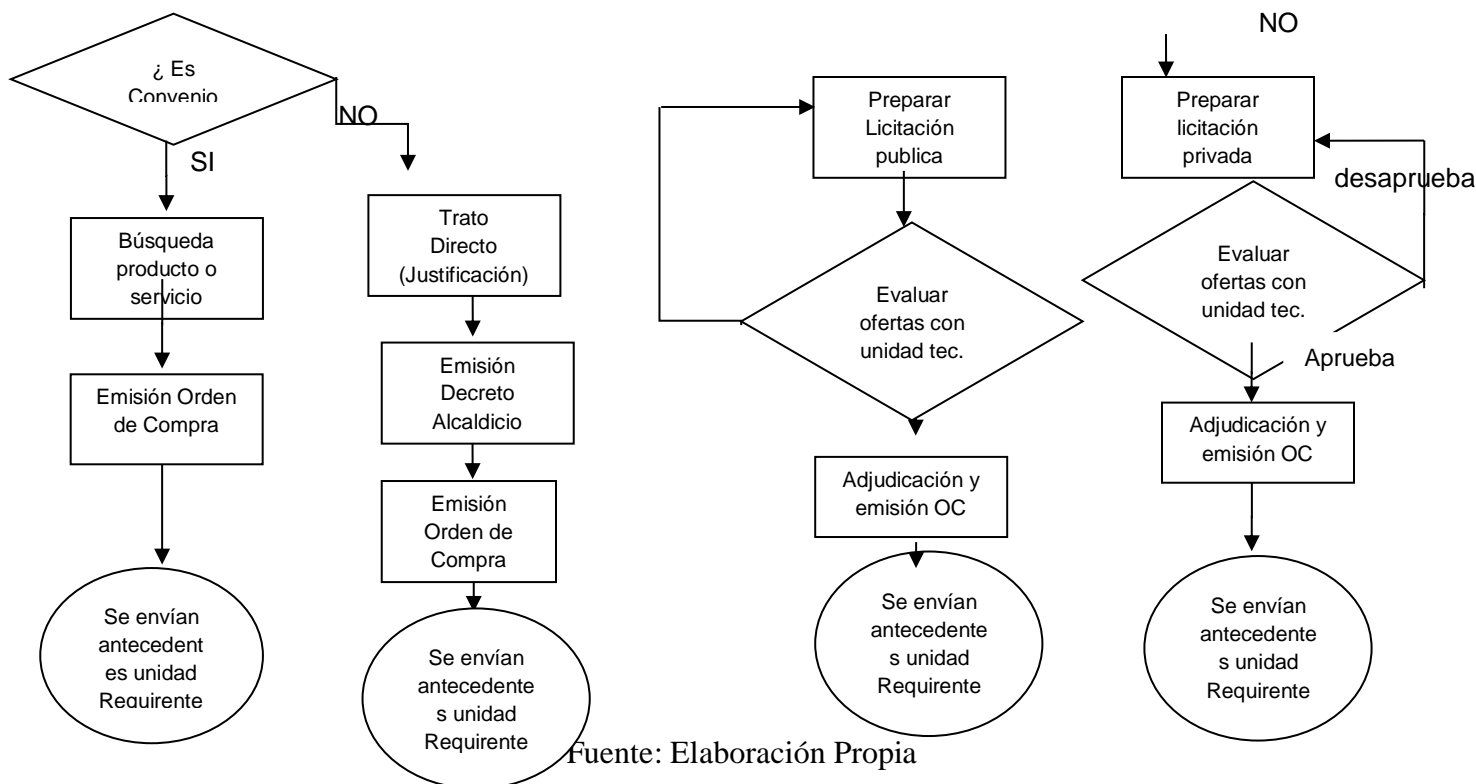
NO

¿ Es Convenio

NO

SI

Búsqueda producto o servicio

Emisión Orden de Compra

Se envían antecedent es unidad Requirente

Trato Directo (Justificación)

Emisión Decreto Alcaldicio

Emisión Orden de Compra

Se envían antecedente s unidad Requirente

Preparar Licitación publica

Evaluar ofertas con unidad tec.

Adjudicación y emisión OC

Se envían antecedente s unidad Requirente

Preparar licitación privada

desaprueba

Evaluar ofertas con unidad tec.

Aprueba

Adjudicación y emisión OC

Se envían antecedente s unidad Requirente

Fuente: Elaboración Propia